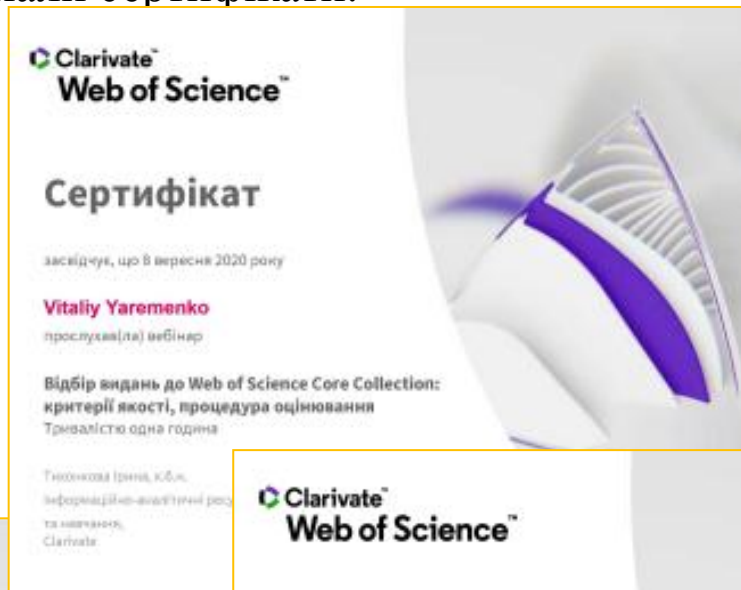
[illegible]

Clarivate™
Web of Science™

Сертифікат

засвідчує, що 8 вересня 2020 року

Vitaliy Yaremenko

прослухав(ла) вебінар

Відбір видань до Web of Science Core Collection: критерії якості, процедура оцінювання
Тривалістю одна година

Тихонкова Ірина, к.б.н.
Інформаційно-аналітичні рі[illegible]
та навчання,
Clarivate

Clarivate™
Web of Science™